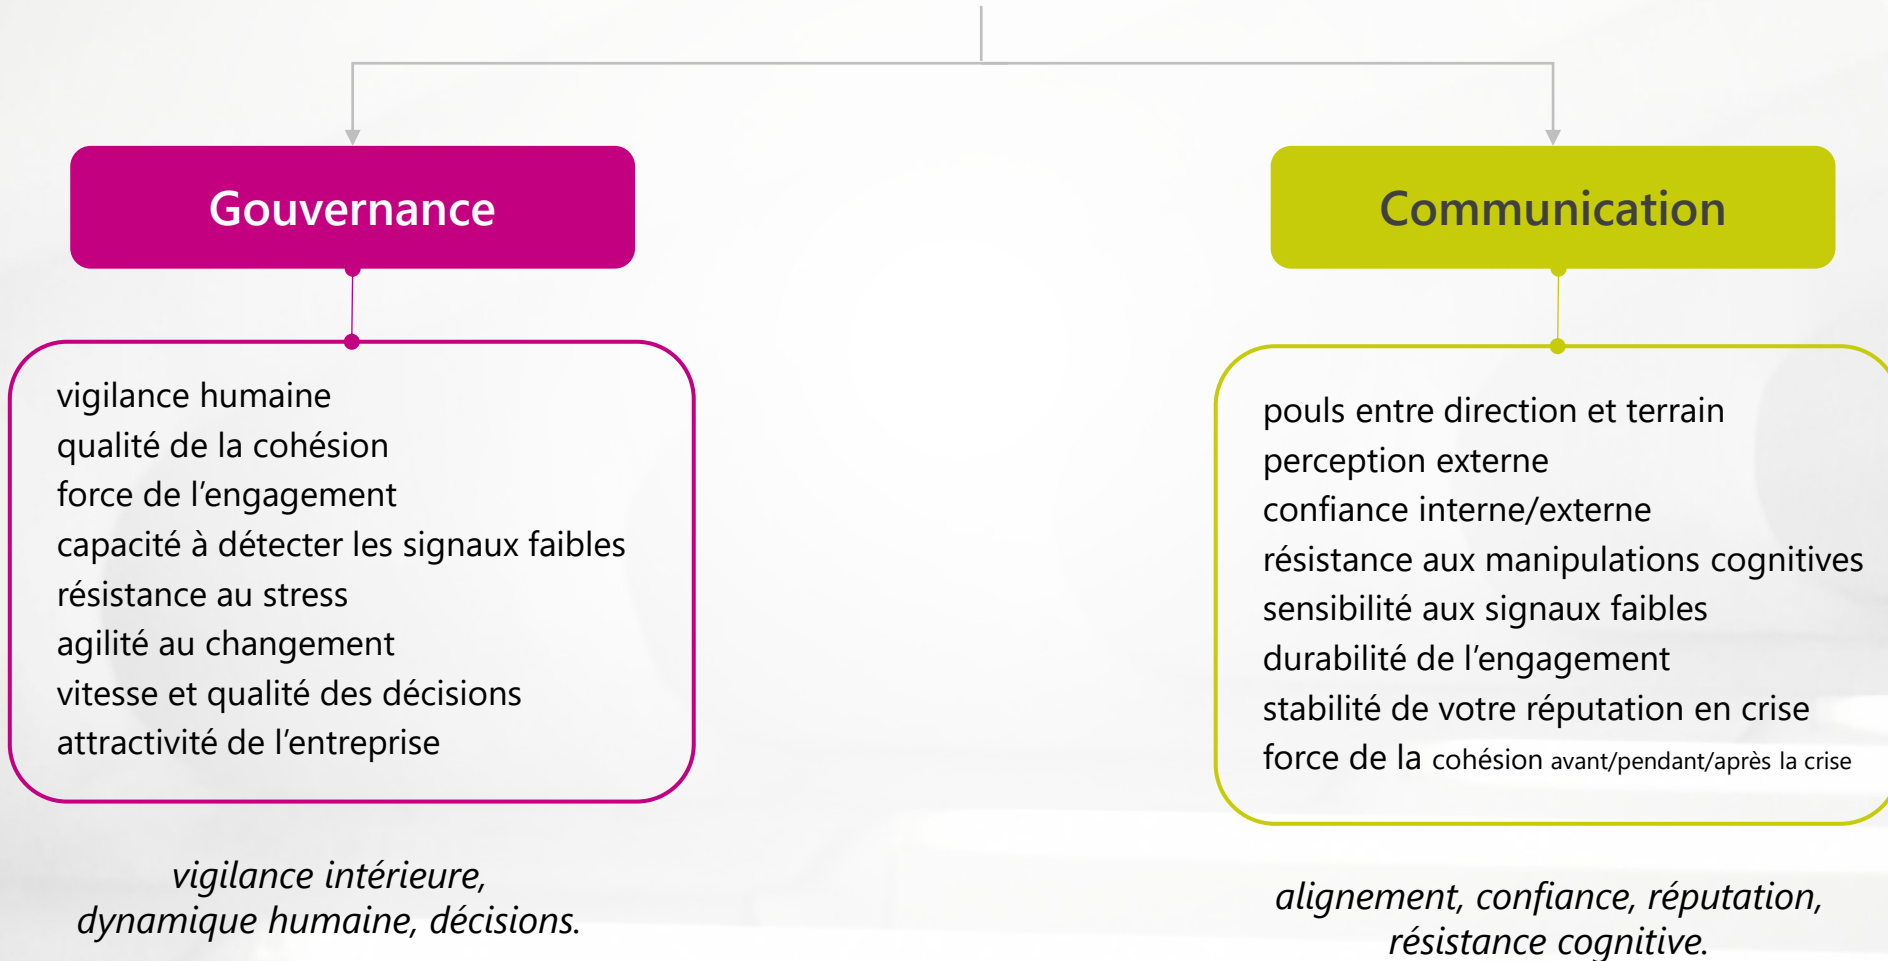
Gouvernance

vigilance humaine
qualité de la cohésion
force de l’engagement
capacité à détecter les signaux faibles
résistance au stress
agilité au changement
vitesse et qualité des décisions
attractivité de l’entreprise

*vigilance intérieure, dynamique humaine, décisions.*

Communication

pouls entre direction et terrain
perception externe
confiance interne/externe
résistance aux manipulations cognitives
sensibilité aux signaux faibles
durabilité de l’engagement
stabilité de votre réputation en crise
force de la cohésion avant/pendant/après la crise

*alignement, confiance, réputation, résistance cognitive.*